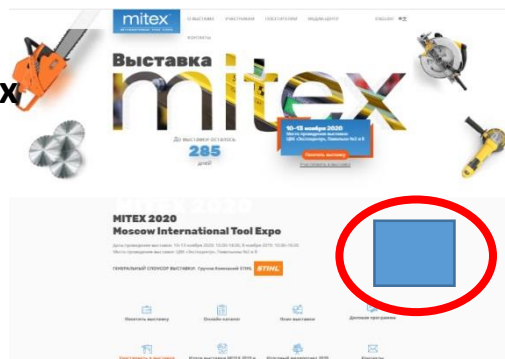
mitex

О ВЫСТАВКЕ   УЧАСТНИКАМ   ПОСЕТИТЕЛЯМ   МЕДИА-ЦЕНТР   ENGLISH

КОНТАКТЫ

x

Выставка

mitex

До выставки осталось

285

дней

10–13 ноября 2020

ЦВК «Экспоцентр», Павильон №2 и 8

Посетить выставку

MITEX 2020

Moscow International Tool Expo

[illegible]

ГЕНЕРАЛЬНЫЙ СПОНСОР ВЫСТАВКИ: Группа Компаний STIHL   STIHL

Посетить выставку   Онлайн каталог   План выставки   Деловая программа

Участвовать в выставке   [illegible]   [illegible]   Контакты